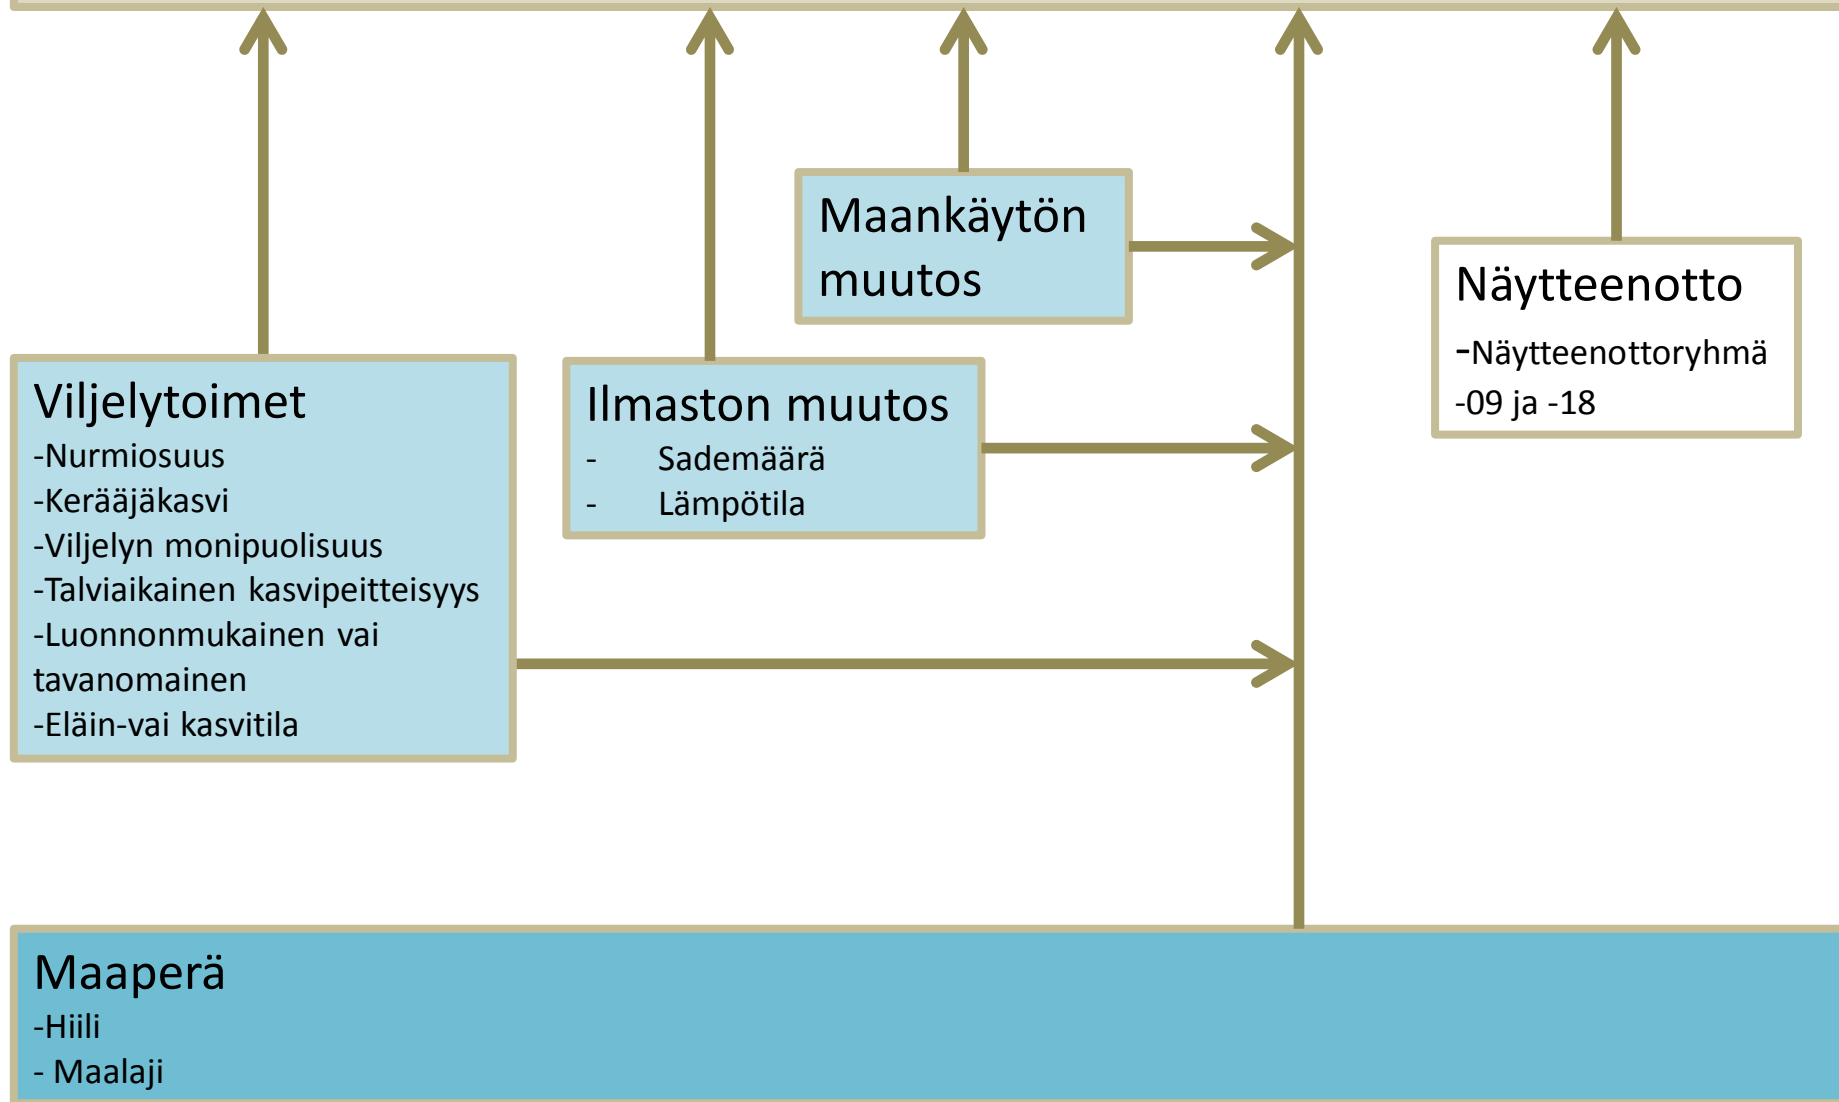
Maankäytön muutos

Näytteenotto
-Näytteenottoryhmä
-09 ja -18

Viljelytoimet
-Nurmiosuus
-Kerääjäkasvi
-Viljelyn monipuolisuus
-Talviaikainen kasvipeitteisyys
-Luonnonmukainen vai tavanomainen
-Eläin-vai kasvitila

Ilmaston muutos
- Sademäärä
- Lämpötila

Maaperä
-Hiili
- Maalaji